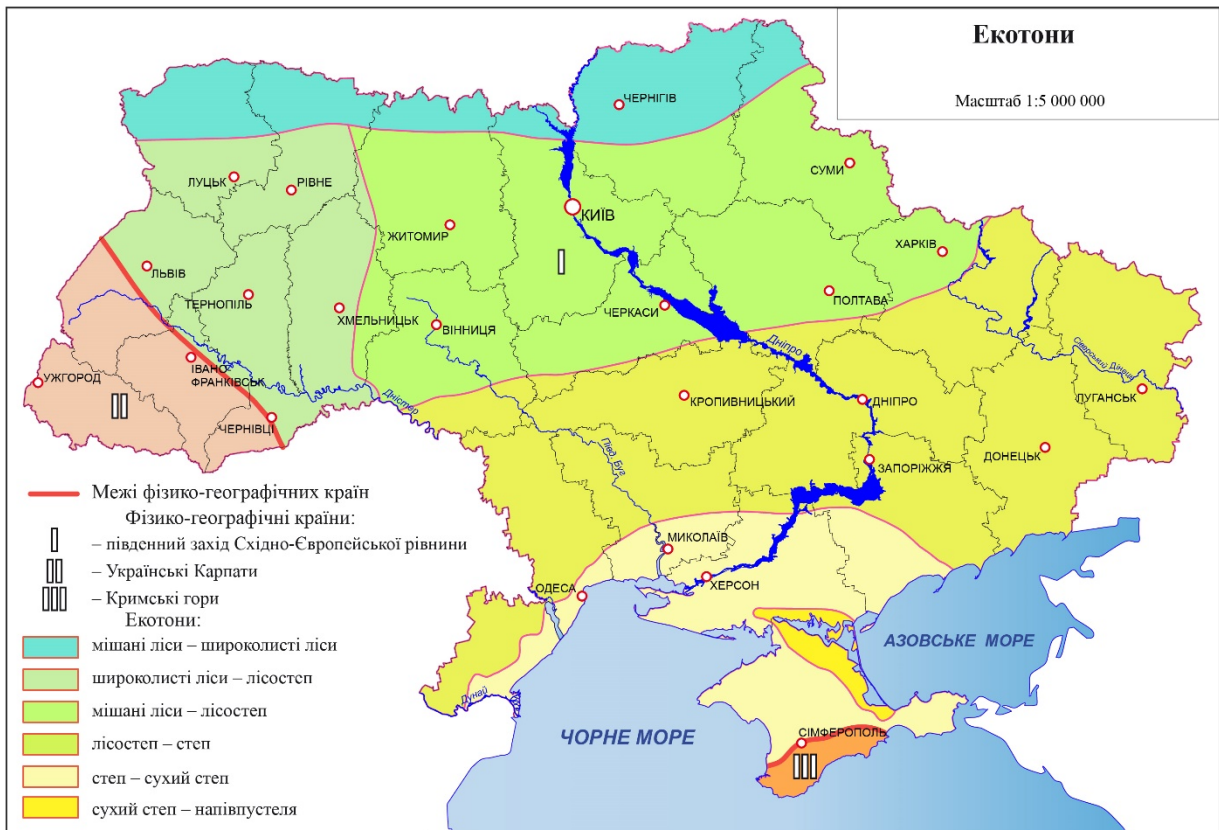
Екотони

Масштаб 1:5 000 000

ЧЕРНІГІВ
СУМИ
ЛУЦЬК
РІВНЕ
КИЇВ
ЖИТОМИР
ХАРКІВ
ЛЬВІВ
ТЕРНОПІЛЬ
ХМЕЛЬНИЦЬК
ВІННИЦЯ
ЧЕРКАСИ
ПОЛТАВА
ІВАНО-ФРАНКІВСЬК
УЖГОРОД
ЧЕРНІВЦІ
КРОПИВНИЦЬКИЙ
ДНІПРО
ЛУГАНСЬК
ДОНЕЦЬК
ЗАПОРІЖЖЯ
МИКОЛАЇВ
ОДЕСА
ХЕРСОН
СІМФЕРОПОЛЬ
Дніпро
Дністер
Півд. Буг
Сіверський Донець
Дунай
АЗОВСЬКЕ МОРЕ
ЧОРНЕ МОРЕ

Межі фізико-географічних країн
Фізико-географічні країни:
– південний захід Східно-Європейської рівнини
– Українські Карпати
– Кримські гори
Екотони:
мішані ліси – широколисті ліси
широколисті ліси – лісостеп
мішані ліси – лісостеп
лісостеп – степ
степ – сухий степ
сухий степ – напівпустеля